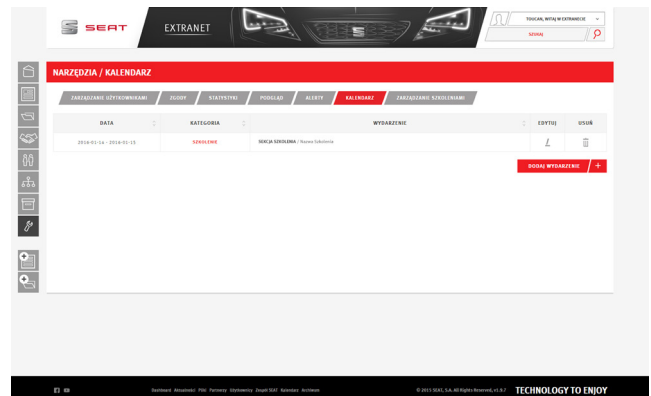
SEAT

EXTRANET

TOUCAN, WITAJ W EXTRANECIE

SZUKAJ

NARZĘDZIA / KALENDARZ

ZARZĄDZANIE UŻYTKOWNIKAMI | ZGODY | STATYSTYKI | PODGLĄD | ALERTY | KALENDARZ | ZARZĄDZANIE SZKOLENIAMI

| DATA | KATEGORIA | WYDARZENIE | EDYTUJ | USUŃ |
|---|---|---|---|---|
| 2016-01-14 - 2016-01-15 | SZKOLENIE | SEKCJA SZKOLENIA / Nazwa Szkolenia | | |

DODAJ WYDARZENIE +

Dashboard Aktualności FAQ Partnerzy Użytkownicy Zespół SEAT Kalendarz Archiwum

© 2015 SEAT, S.A. All Rights Reserved, v1.0.7

TECHNOLOGY TO ENJOY